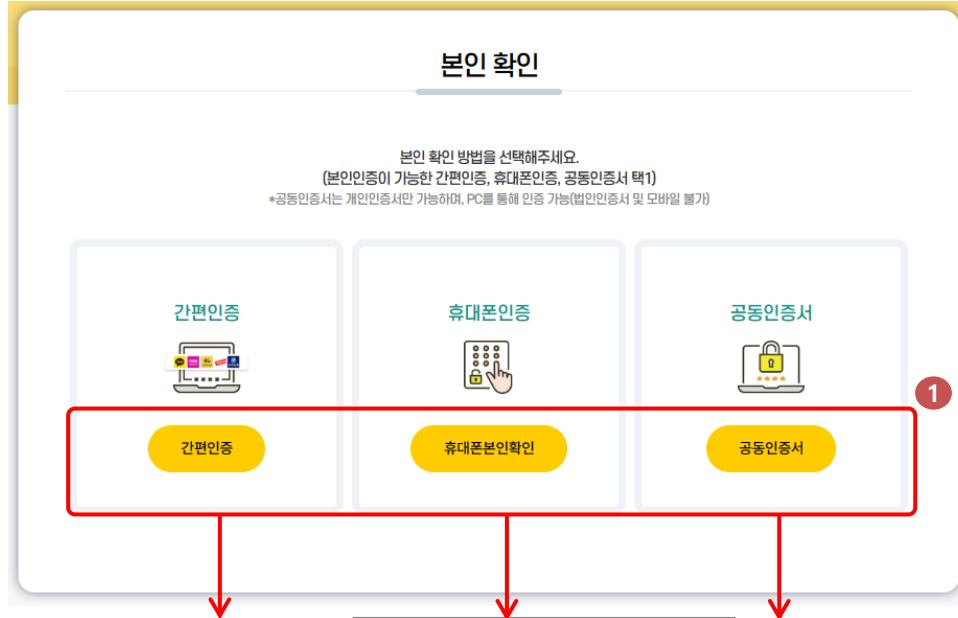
본인 확인

본인 확인 방법을 선택해주세요.
(본인인증이 가능한 간편인증, 휴대폰인증, 공동인증서 택1)
*공동인증서는 개인인증서만 가능하며, PC를 통해 인증 가능(법인인증서 및 모바일 불가)

간편인증

간편인증

휴대폰인증

휴대폰본인확인

공동인증서

공동인증서

1